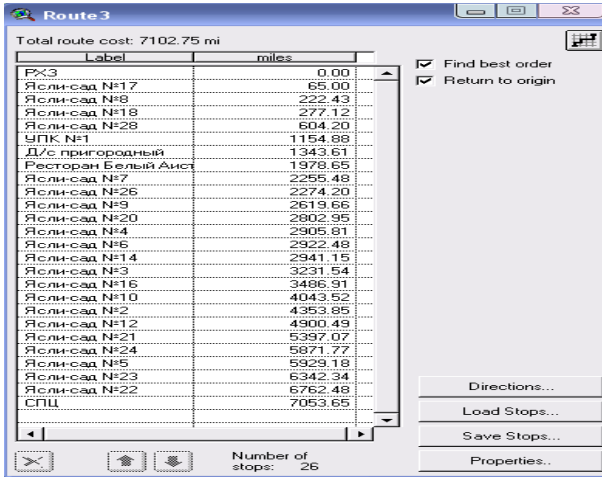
Route3

Total route cost: 7102.75 mi

| Label | miles |
|---|---|
| РХЗ | 0.00 |
| Ясли-сад №17 | 65.00 |
| Ясли-сад №8 | 222.43 |
| Ясли-сад №18 | 277.12 |
| Ясли-сад №28 | 604.20 |
| УПК №1 | 1154.88 |
| Д/с пригородный | 1343.61 |
| Ресторан Белый Аист | 1978.65 |
| Ясли-сад №7 | 2255.48 |
| Ясли-сад №26 | 2274.20 |
| Ясли-сад №9 | 2619.66 |
| Ясли-сад №20 | 2802.95 |
| Ясли-сад №4 | 2905.81 |
| Ясли-сад №6 | 2922.48 |
| Ясли-сад №14 | 2941.15 |
| Ясли-сад №3 | 3231.54 |
| Ясли-сад №16 | 3486.91 |
| Ясли-сад №10 | 4043.52 |
| Ясли-сад №2 | 4353.85 |
| Ясли-сад №12 | 4900.49 |
| Ясли-сад №21 | 5397.07 |
| Ясли-сад №24 | 5871.77 |
| Ясли-сад №5 | 5929.18 |
| Ясли-сад №23 | 6342.34 |
| Ясли-сад №22 | 6762.48 |
| СПЦ | 7053.65 |

Find best order
Return to origin

Directions...
Load Stops...
Save Stops...
Properties...

Number of stops: 26